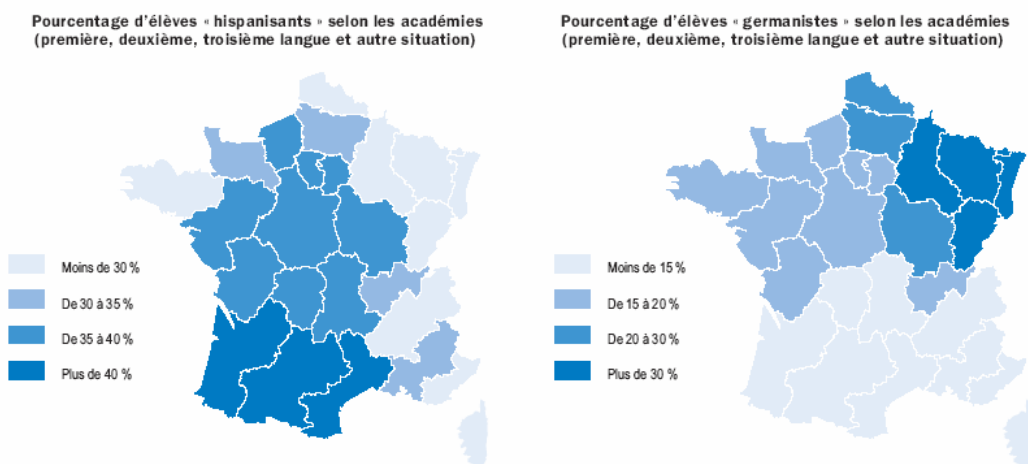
Pourcentage d'élèves « hispanisants » selon les académies (première, deuxième, troisième langue et autre situation)

Moins de 30 %

De 30 à 35 %

De 35 à 40 %

Plus de 40 %

Pourcentage d'élèves « germanistes » selon les académies (première, deuxième, troisième langue et autre situation)

Moins de 15 %

De 15 à 20 %

De 20 à 30 %

Plus de 30 %